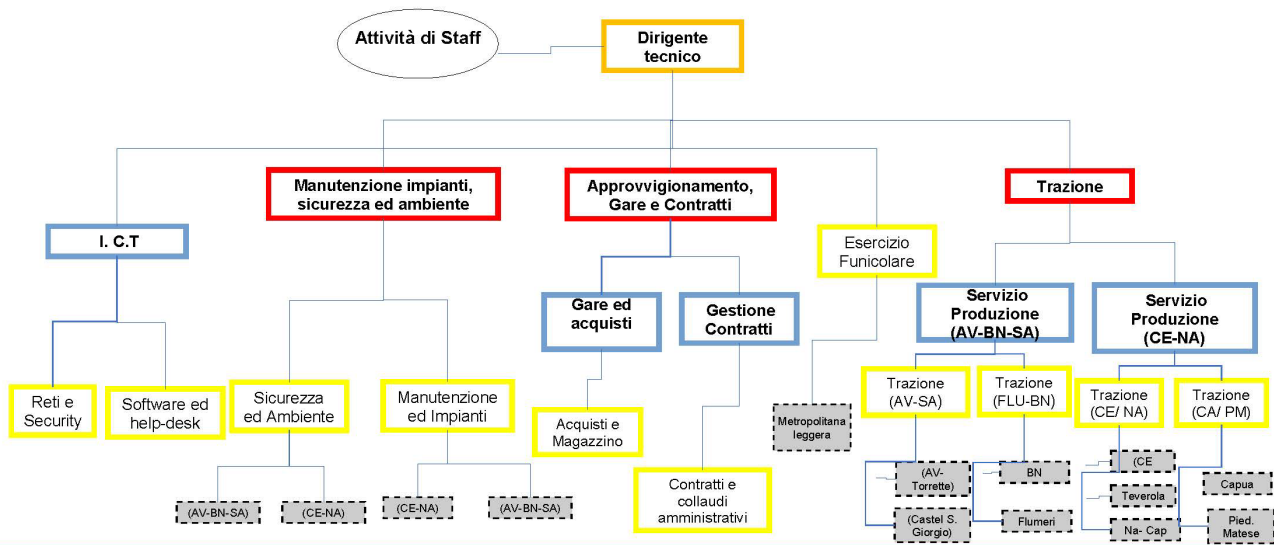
Attività di Staff

Dirigente tecnico

I. C.T

Reti e Security

Software ed help-desk

Manutenzione impianti, sicurezza ed ambiente

Sicurezza ed Ambiente

(AV-BN-SA)

(CE-NA)

Manutenzione ed Impianti

(CE-NA)

(AV-BN-SA)

Approvvigionamento, Gare e Contratti

Gare ed acquisti

Acquisti e Magazzino

Gestione Contratti

Contratti e collaudi amministrativi

Esercizio Funicolare

Metropolitana leggera

Trazione

Servizio Produzione (AV-BN-SA)

Trazione (AV-SA)

(AV-Torrette)

(Castel S. Giorgio)

Trazione (FLU-BN)

BN

Flumeri

Servizio Produzione (CE-NA)

Trazione (CE/ NA)

(CE

Teverola

Na- Cap

Trazione (CA/ PM)

Capua

Pied. Matese